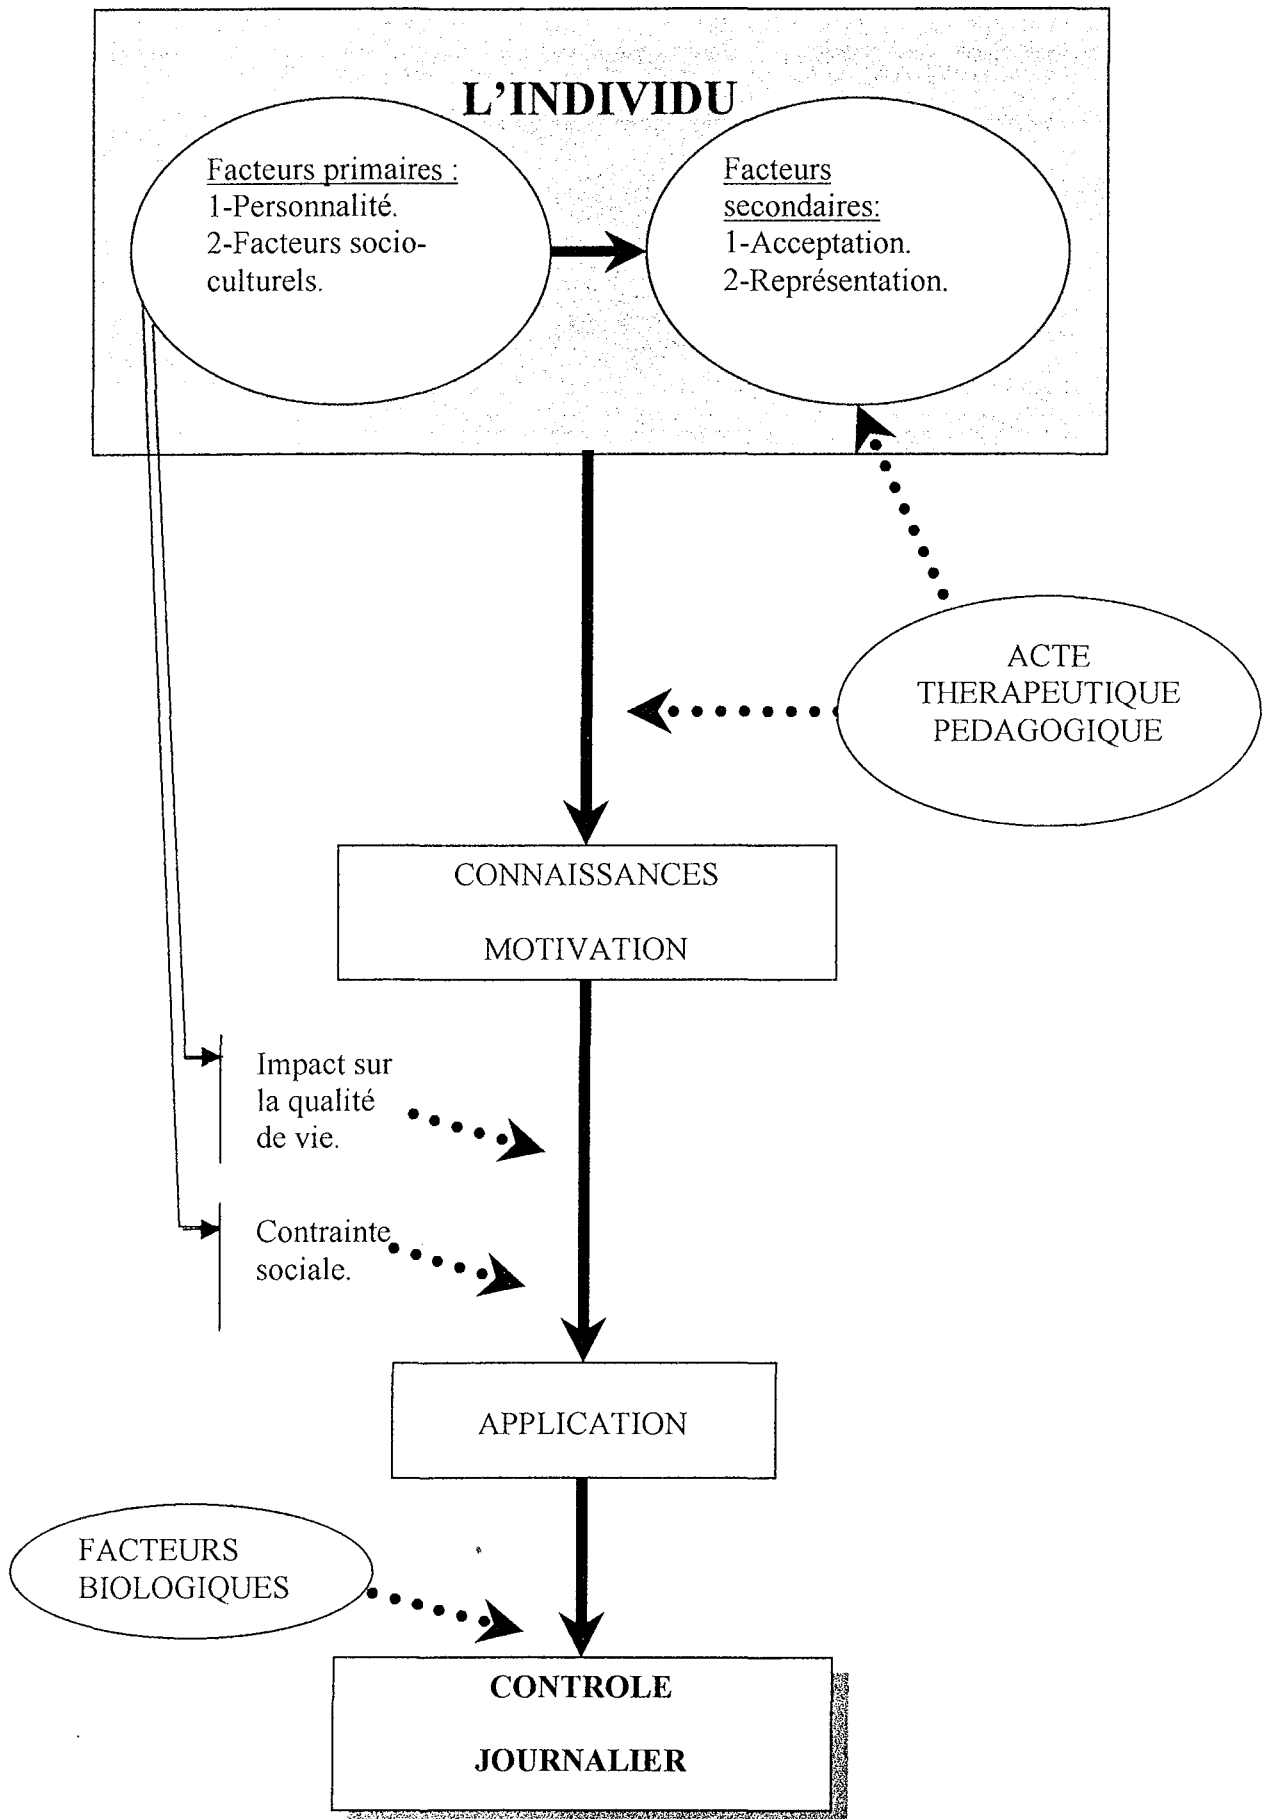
L'INDIVIDU

Facteurs primaires :
1-Personnalité.
2-Facteurs socioculturels.

Facteurs secondaires:
1-Acceptation.
2-Représentation.

ACTE
THERAPEUTIQUE
PEDAGOGIQUE

CONNAISSANCES

MOTIVATION

Impact sur la qualité de vie.

Contrainte sociale.

APPLICATION

FACTEURS
BIOLOGIQUES

CONTROLE

JOURNALIER